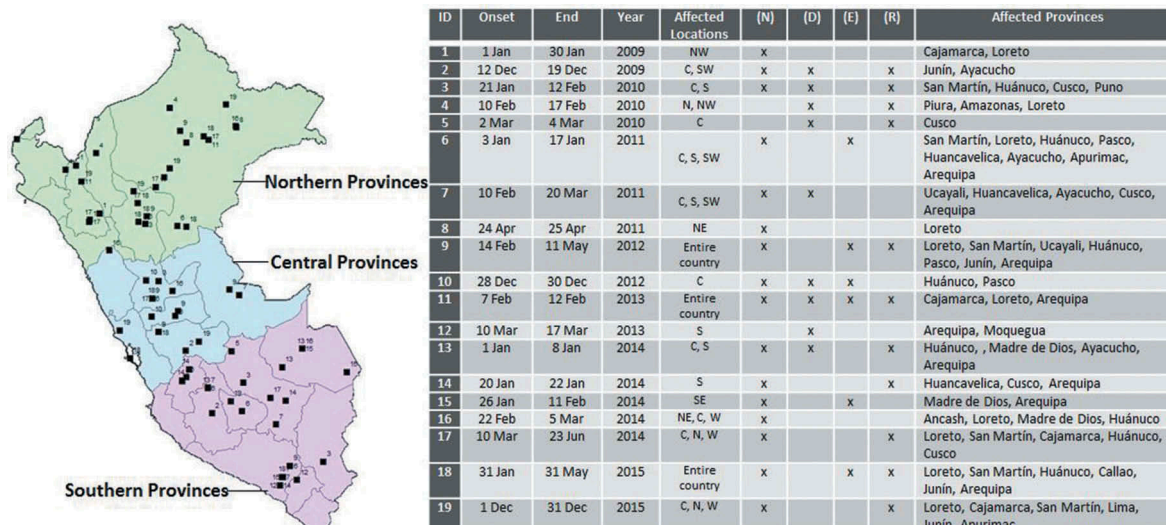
Northern Provinces
Central Provinces
Southern Provinces

| ID | Onset | End | Year | Affected Locations | (N) | (D) | (E) | (R) | Affected Provinces |
|---|---|---|---|---|---|---|---|---|---|
| 1 | 1 Jan | 30 Jan | 2009 | NW | x | | | | Cajamarca, Loreto |
| 2 | 12 Dec | 19 Dec | 2009 | C, SW | x | x | | x | Junín, Ayacucho |
| 3 | 21 Jan | 12 Feb | 2010 | C, S | x | x | | x | San Martín, Huánuco, Cusco, Puno |
| 4 | 10 Feb | 17 Feb | 2010 | N, NW | | x | | x | Piura, Amazonas, Loreto |
| 5 | 2 Mar | 4 Mar | 2010 | C | | x | | x | Cusco |
| 6 | 3 Jan | 17 Jan | 2011 | C, S, SW | x | | x | | San Martín, Loreto, Huánuco, Pasco, Huancavelica, Ayacucho, Apurimac, Arequipa |
| 7 | 10 Feb | 20 Mar | 2011 | C, S, SW | x | x | | | Ucayali, Huancavelica, Ayacucho, Cusco, Arequipa |
| 8 | 24 Apr | 25 Apr | 2011 | NE | x | | | | Loreto |
| 9 | 14 Feb | 11 May | 2012 | Entire country | x | | x | x | Loreto, San Martín, Ucayali, Huánuco, Pasco, Junín, Arequipa |
| 10 | 28 Dec | 30 Dec | 2012 | C | x | x | x | | Huánuco, Pasco |
| 11 | 7 Feb | 12 Feb | 2013 | Entire country | x | x | x | x | Cajamarca, Loreto, Arequipa |
| 12 | 10 Mar | 17 Mar | 2013 | S | | x | | | Arequipa, Moquegua |
| 13 | 1 Jan | 8 Jan | 2014 | C, S | x | x | | x | Huánuco, , Madre de Dios, Ayacucho, Arequipa |
| 14 | 20 Jan | 22 Jan | 2014 | S | x | | | x | Huancavelica, Cusco, Arequipa |
| 15 | 26 Jan | 11 Feb | 2014 | SE | x | | x | | Madre de Dios, Arequipa |
| 16 | 22 Feb | 5 Mar | 2014 | NE, C, W | x | | | | Ancash, Loreto, Madre de Dios, Huánuco |
| 17 | 10 Mar | 23 Jun | 2014 | C, N, W | x | | | x | Loreto, San Martín, Cajamarca, Huánuco, Cusco |
| 18 | 31 Jan | 31 May | 2015 | Entire country | x | | x | x | Loreto, San Martín, Huánuco, Callao, Junín, Arequipa |
| 19 | 1 Dec | 31 Dec | 2015 | C, N, W | x | | | x | Loreto, Cajamarca, San Martín, Lima, Junín, Apurimac |